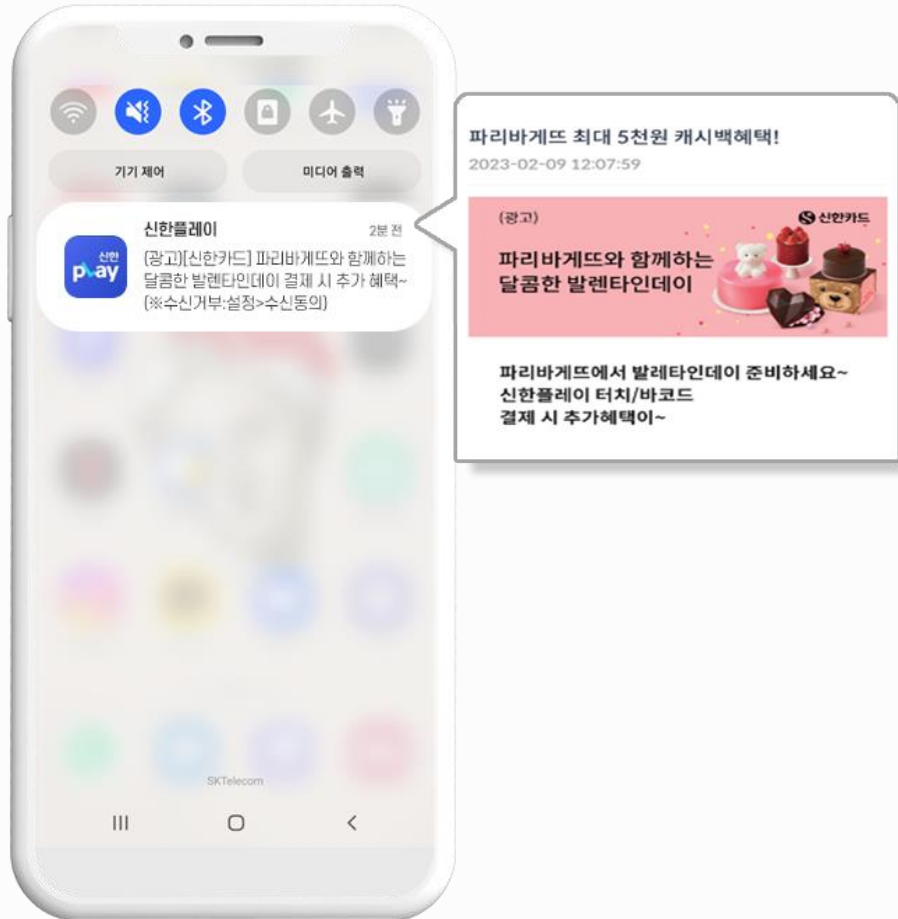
기기 제어

미디어 출력

신한플레이

2분 전

신한 pay

[광고][신한카드] 파리바게뜨와 함께하는 달콤한 발렌타인데이 결제 시 추가 혜택~ (※수신거부:설정>수신동의)

SKTelecom

파리바게뜨 최대 5천원 캐시백혜택!

2023-02-09 12:07:59

(광고)

신한카드

파리바게뜨와 함께하는 달콤한 발렌타인데이

파리바게뜨에서 발레타인데이 준비하세요~ 신한플레이 터치/바코드 결제 시 추가혜택이~